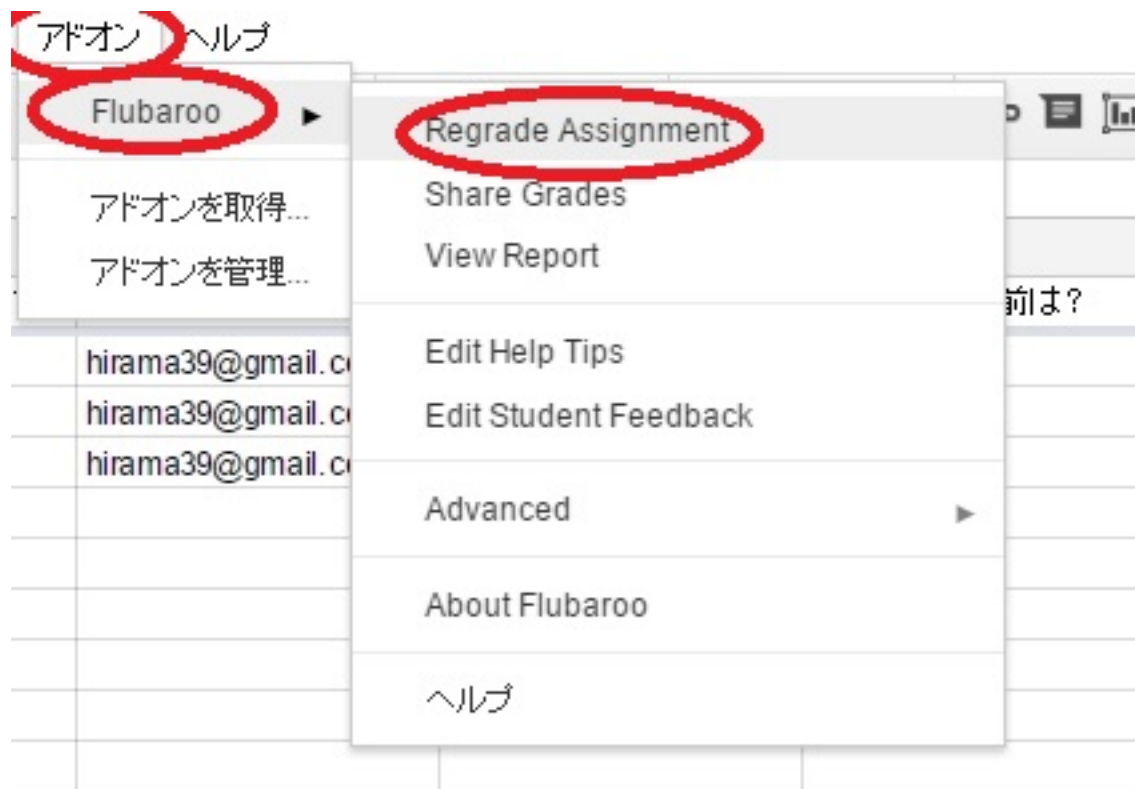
アドオン ヘルプ

Flubaroo ▸

アドオンを取得...

アドオンを管理...

Regrade Assignment

Share Grades

View Report

Edit Help Tips

Edit Student Feedback

Advanced ▸

About Flubaroo

ヘルプ

前は?

hirama39@gmail.c

hirama39@gmail.c

hirama39@gmail.c